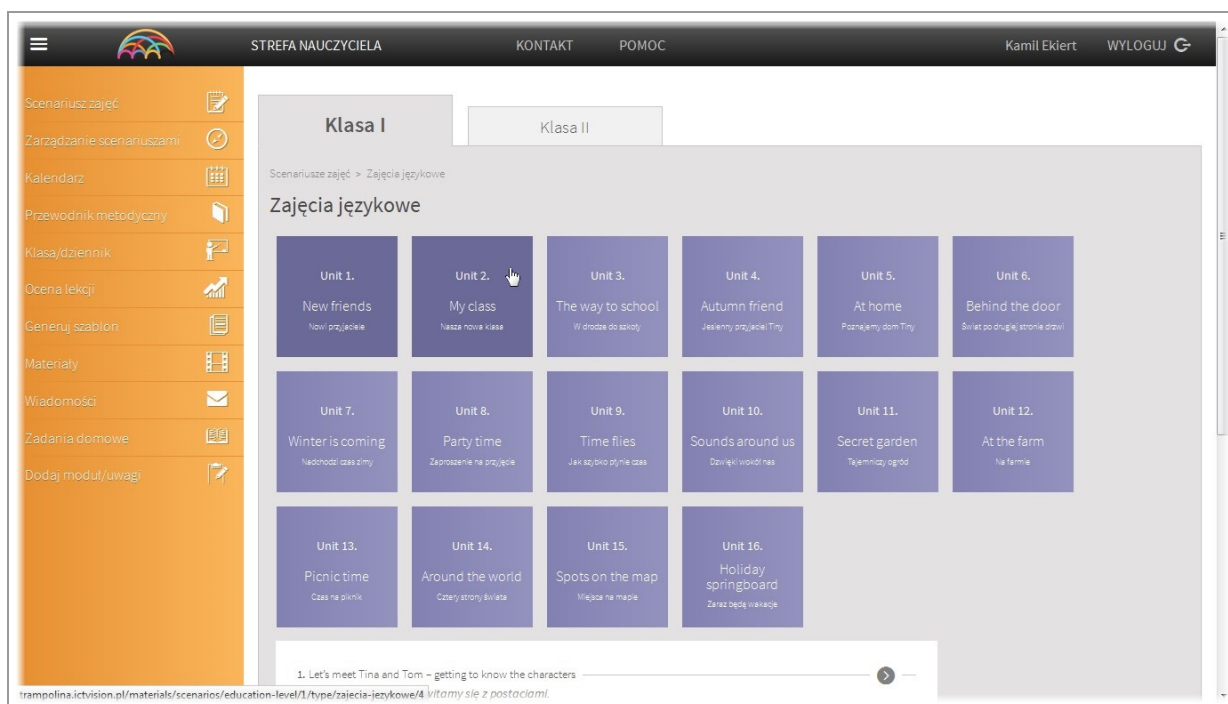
STREFA NAUCZYCIELA KONTAKT POMOC Kamil Eklert WYLOGUJ

Scenariusz zajęć
Zarządzanie scenariuszami
Kalendarz
Przewodnik metodyczny
Klasa/dziennik
Ocena lekcji
Generuj szablon
Materiały
Wiadomości
Zadania domowe
Dodaj moduł/uwagi

Klasa I
Klasa II

Scenariusze zajęć > Zajęcia językowe

Zajęcia językowe

Unit 1.
New friends
Nowi przyjaciele

Unit 2.
My class
Nasza nowa klasa

Unit 3.
The way to school
W drodze do szkoły

Unit 4.
Autumn friend
Jesienny przyjaciel Tiny

Unit 5.
At home
Poznajemy dom Tiny

Unit 6.
Behind the door
Świat po drugiej stronie drzwi

Unit 7.
Winter is coming
Nadchodzi czas zimy

Unit 8.
Party time
Zaproszenie na przyjęcie

Unit 9.
Time flies
Jak szybko płynie czas

Unit 10.
Sounds around us
Dźwięki wokół nas

Unit 11.
Secret garden
Tajemniczy ogród

Unit 12.
At the farm
Na farmie

Unit 13.
Picnic time
Czas na piknik

Unit 14.
Around the world
Cztery strony świata

Unit 15.
Spots on the map
Miejsca na mapie

Unit 16.
Holiday springboard
Zaraz będą wakacje

1. Let's meet Tina and Tom – getting to know the characters

trampolina.ictvision.pl/materials/scenarios/education-level/1/type/zajecia-jezykowe/4 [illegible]witamy się z postaciami.